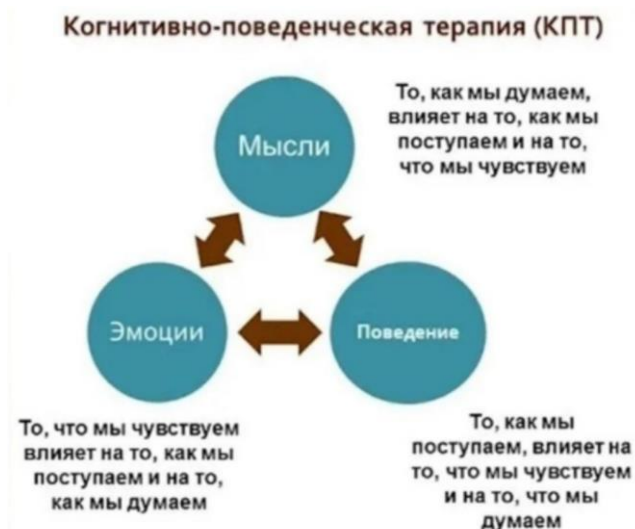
Когнитивно-поведенческая терапия (КПТ)

Мысли

То, как мы думаем, влияет на то, как мы поступаем и на то, что мы чувствуем

Эмоции

Поведение

То, что мы чувствуем влияет на то, как мы поступаем и на то, как мы думаем

То, как мы поступаем, влияет на то, что мы чувствуем и на то, что мы думаем